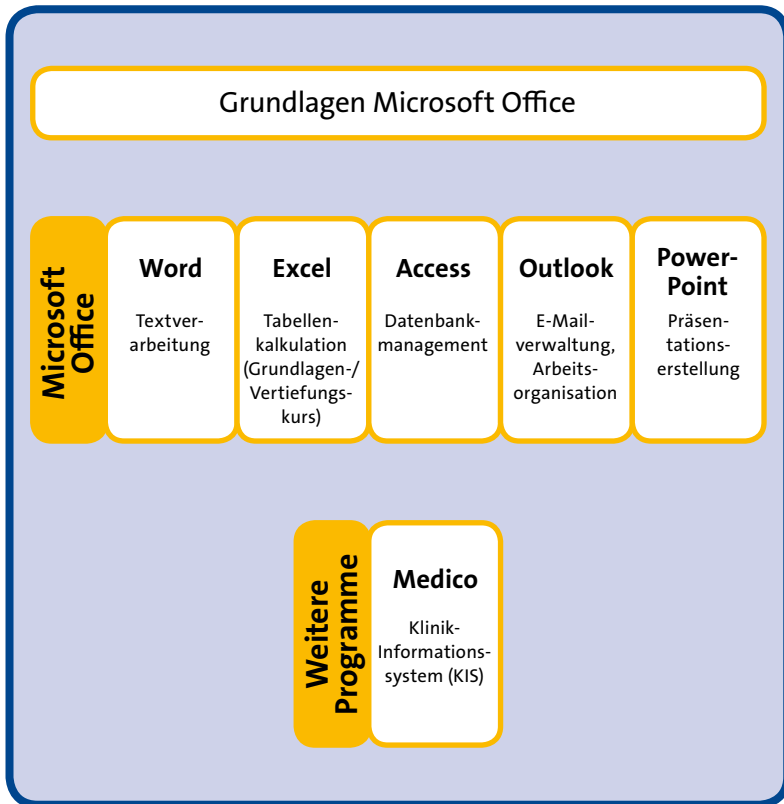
Grundlagen Microsoft Office

Microsoft Office

Word

Textverarbeitung

Excel

Tabellenkalkulation (Grundlagen-/ Vertiefungskurs)

Access

Datenbankmanagement

Outlook

E-Mailverwaltung, Arbeitsorganisation

PowerPoint

Präsentationserstellung

Weitere Programme

Medico

Klinik-Informationssystem (KIS)